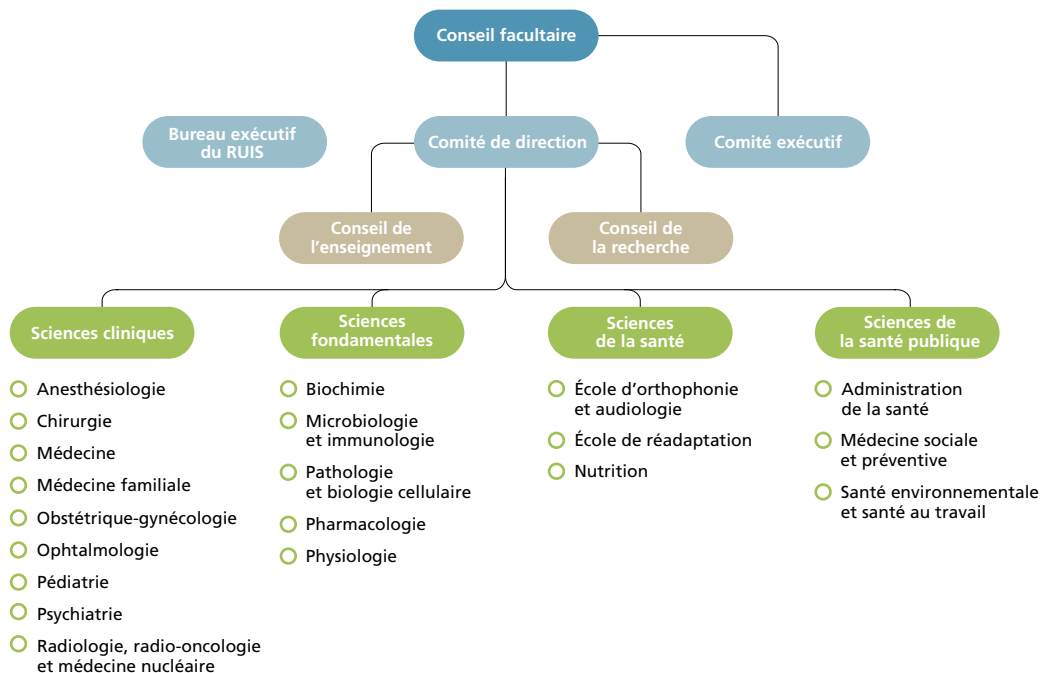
Conseil facultaire

Bureau exécutif du RUIS

Comité de direction

Comité exécutif

Conseil de l'enseignement

Conseil de la recherche

Sciences cliniques

Anesthésiologie
Chirurgie
Médecine
Médecine familiale
Obstétrique-gynécologie
Ophtalmologie
Pédiatrie
Psychiatrie
Radiologie, radio-oncologie et médecine nucléaire

Sciences fondamentales

Biochimie
Microbiologie et immunologie
Pathologie et biologie cellulaire
Pharmacologie
Physiologie

Sciences de la santé

École d'orthophonie et audiologie
École de réadaptation
Nutrition

Sciences de la santé publique

Administration de la santé
Médecine sociale et préventive
Santé environnementale et santé au travail